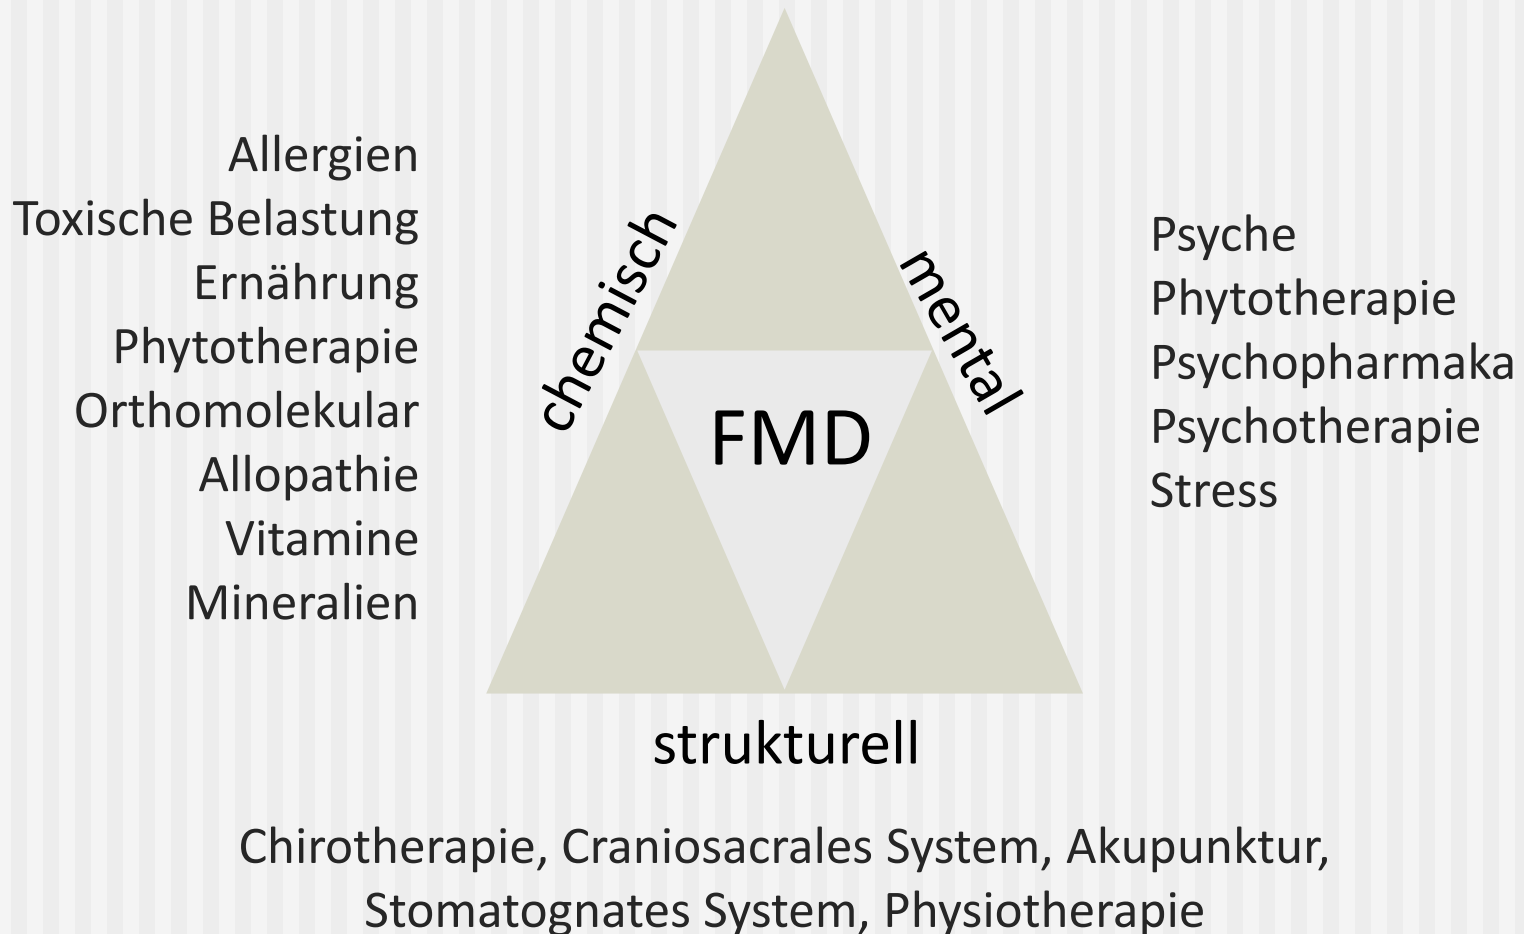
Allergien
Toxische Belastung
Ernährung
Phytotherapie
Orthomolekular
Allopathie
Vitamine
Mineralien

chemisch

FMD

mental

Psyche
Phytotherapie
Psychopharmaka
Psychotherapie
Stress

strukturell

Chirotherapie, Craniosacrales System, Akupunktur, Stomatognates System, Physiotherapie